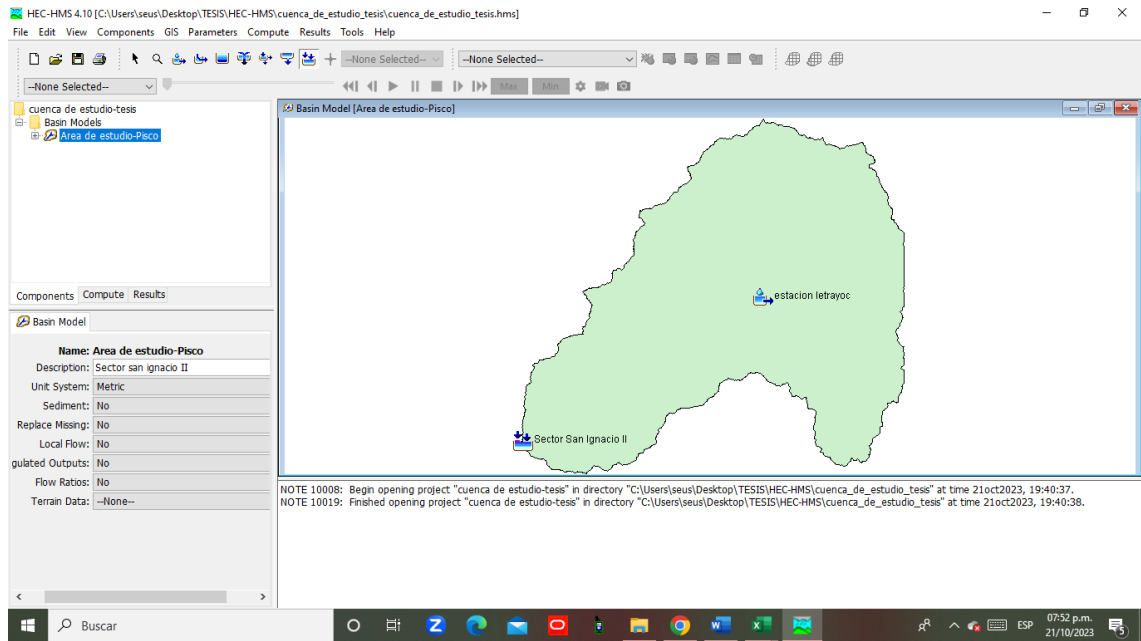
HEC-HMS 4.10 [C:\Users\seus\Desktop\TESIS\HEC-HMS\cuenca_de_estudio_tesis\cuenca_de_estudio_tesis.hms]

File Edit View Components GIS Parameters Compute Results Tools Help

--None Selected-- --None Selected--

--None Selected-- Max Min

cuenca de estudio-tesis
Basin Models
Area de estudio-Pisco

Components Compute Results

Basin Model

| | |
|---|---|
| Name: | Area de estudio-Pisco |
| Description: | Sector san ignacio II |
| Unit System: | Metric |
| Sediment: | No |
| Replace Missing: | No |
| Local Flow: | No |
| gulated Outputs: | No |
| Flow Ratios: | No |
| Terrain Data: | --None-- |

Basin Model [Area de estudio-Pisco]

estacion letrayoc

Sector San Ignacio II

NOTE 10008: Begin opening project "cuenca de estudio-tesis" in directory "C:\Users\seus\Desktop\TESIS\HEC-HMS\cuenca_de_estudio_tesis" at time 21oct2023, 19:40:37.
NOTE 10019: Finished opening project "cuenca de estudio-tesis" in directory "C:\Users\seus\Desktop\TESIS\HEC-HMS\cuenca_de_estudio_tesis" at time 21oct2023, 19:40:38.

Buscar

ESP 07:52 p.m. 21/10/2023 5